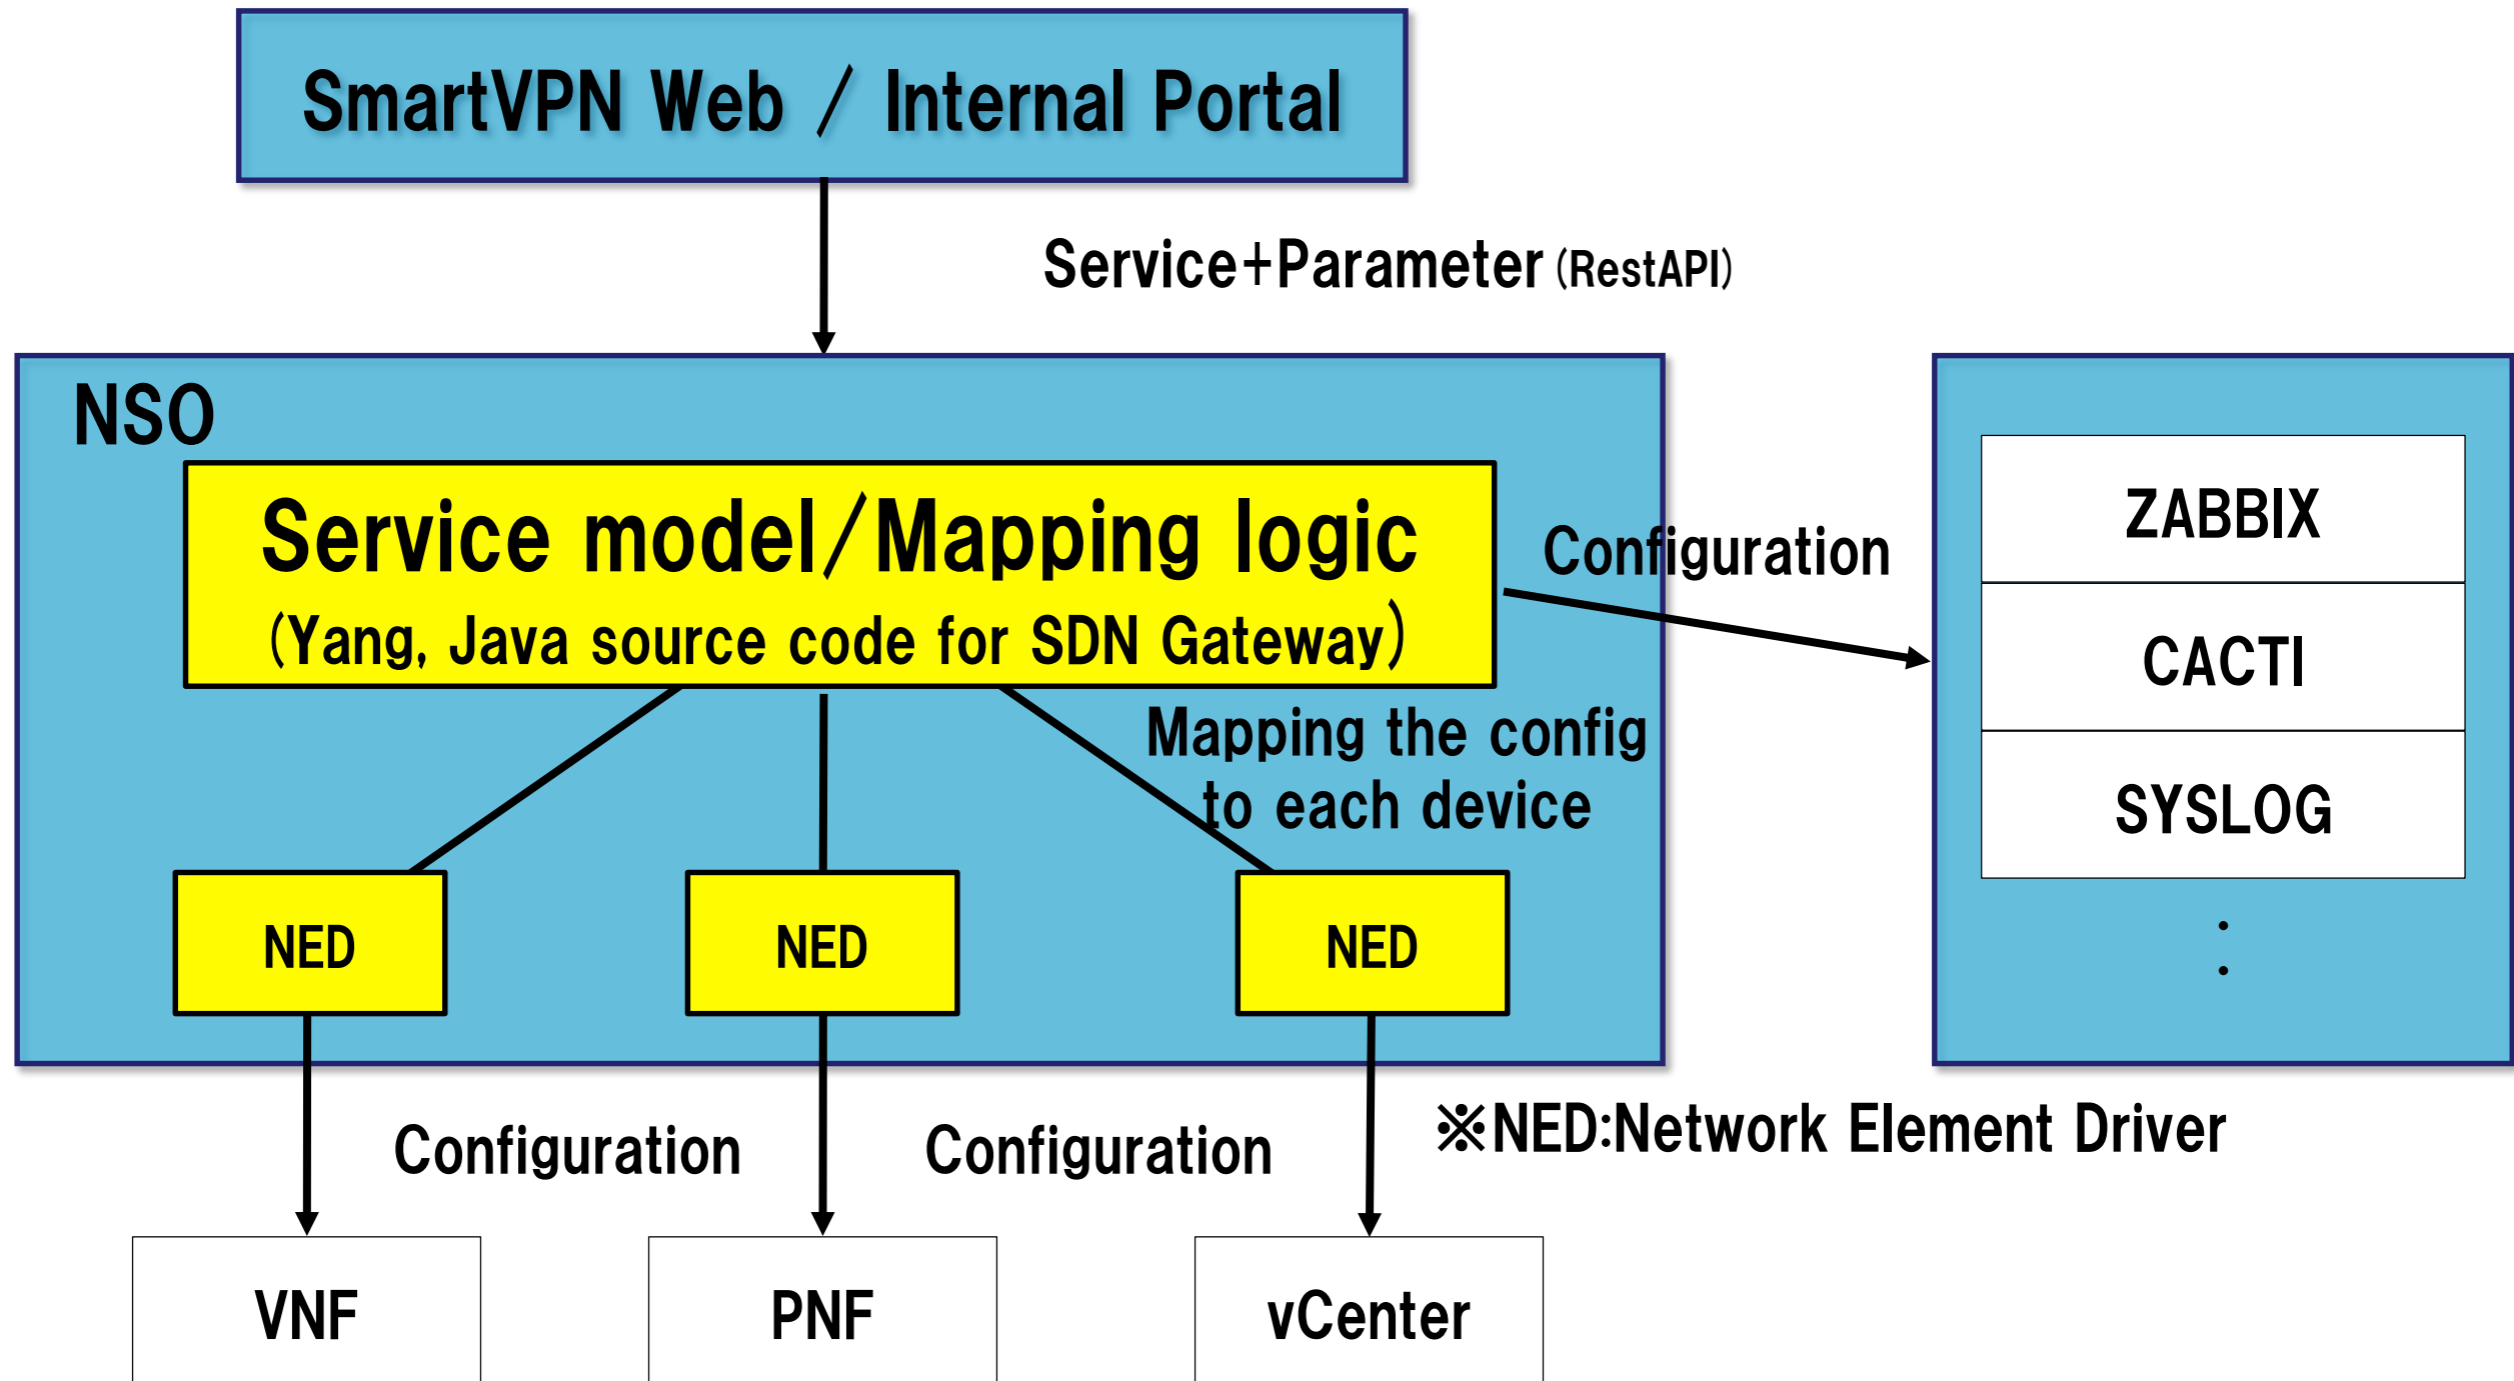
SmartVPN Web / Internal Portal

Service+Parameter (RestAPI)

NSO

Service model/Mapping logic
(Yang, Java source code for SDN Gateway)

Configuration

ZABBIX

CACTI

SYSLOG

:

Mapping the config to each device

NED

NED

NED

Configuration

Configuration

※NED:Network Element Driver

VNF

PNF

vCenter